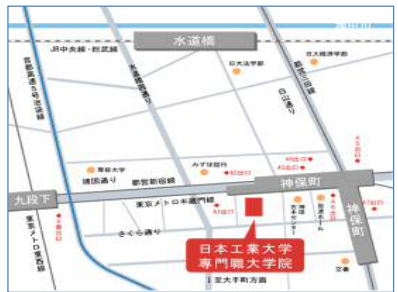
水道橋

JR中央線・総武線

首都高速5号池袋線

日大経済学部

日大法学部

都営三田線

白山通り

専修大学

みずほ銀行

靖国通り

都営新宿線

神保町

九段下

東京メトロ半蔵門線

東京メトロ東西線

さくら通り

神保町

日本工業大学
専門職大学院

至大手町方面